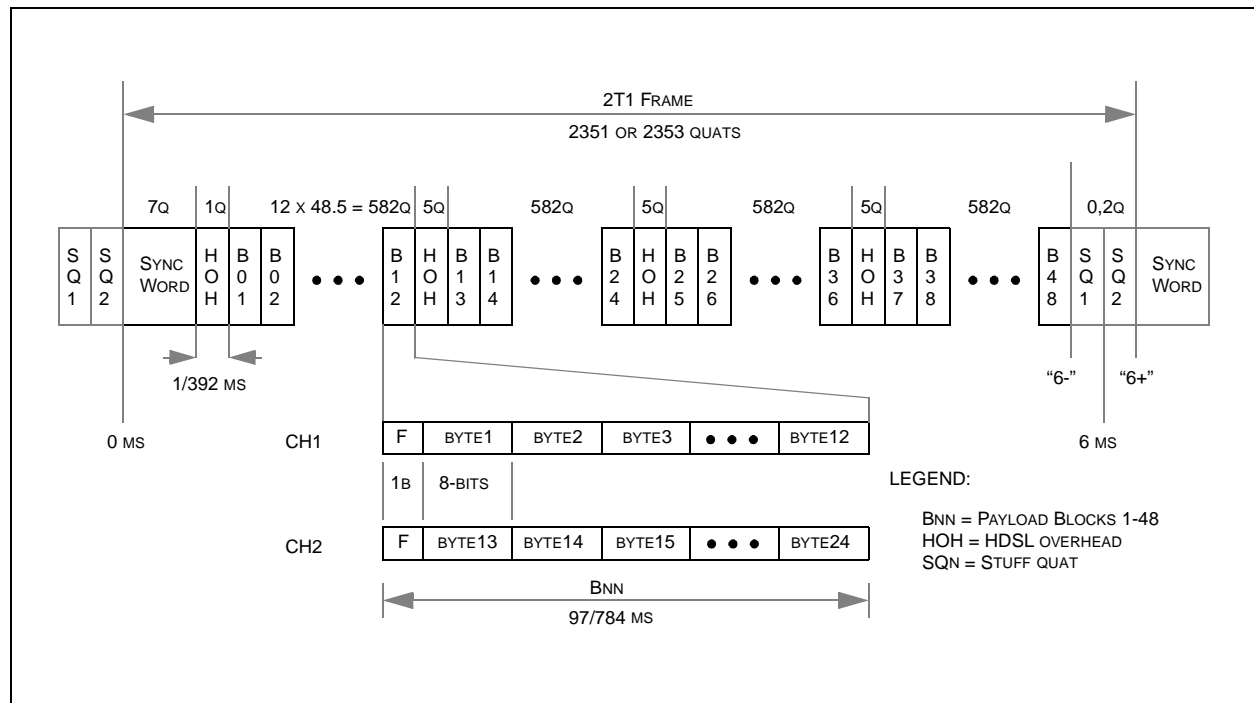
2T1 FRAME
2351 OR 2353 QUATS

7Q 1Q 12 X 48.5 = 582Q 5Q 582Q 5Q 582Q 5Q 582Q 0,2Q

SQ1 SQ2 SYNC WORD HOH B01 B02 • • • B12 HOH B13 B14 • • • B24 HOH B25 B26 • • • B36 HOH B37 B38 • • • B48 SQ1 SQ2 SYNC WORD

1/392 MS

"6-" "6+"

0 MS 6 MS

| | | | | | |
|---|---|---|---|---|---|
| F | BYTE1 | BYTE2 | BYTE3 | • • • | BYTE12 |

CH1

1B 8-BITS

CH2

| | | | | | |
|---|---|---|---|---|---|
| F | BYTE13 | BYTE14 | BYTE15 | • • • | BYTE24 |

BNN
97/784 MS

LEGEND:

BNN = PAYLOAD BLOCKS 1-48
HOH = HDSL OVERHEAD
SQN = STUFF QUAT